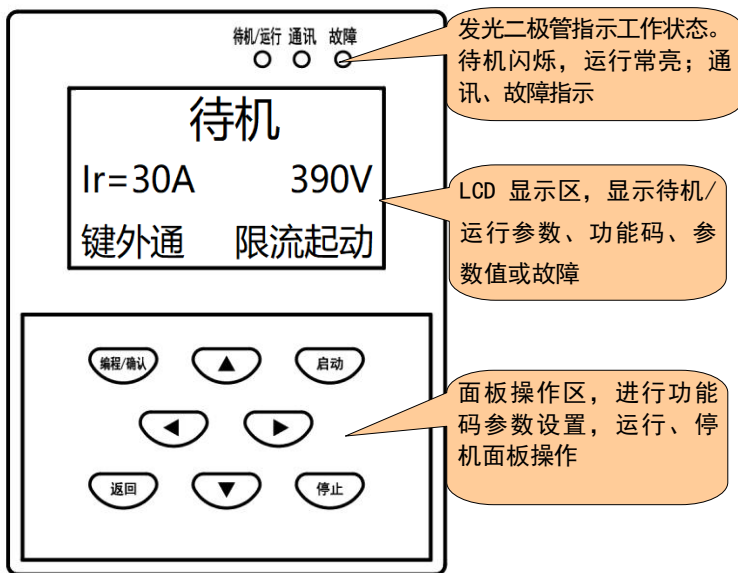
待机/运行 通讯 故障

待机

Ir=30A 390V

键外通 限流起动

编程/确认

▲

启动

◀

▶

返回

▼

停止

发光二极管指示工作状态。待机闪烁，运行常亮；通讯、故障指示

LCD 显示区，显示待机/运行参数、功能码、参数值或故障

面板操作区，进行功能码参数设置，运行、停机面板操作